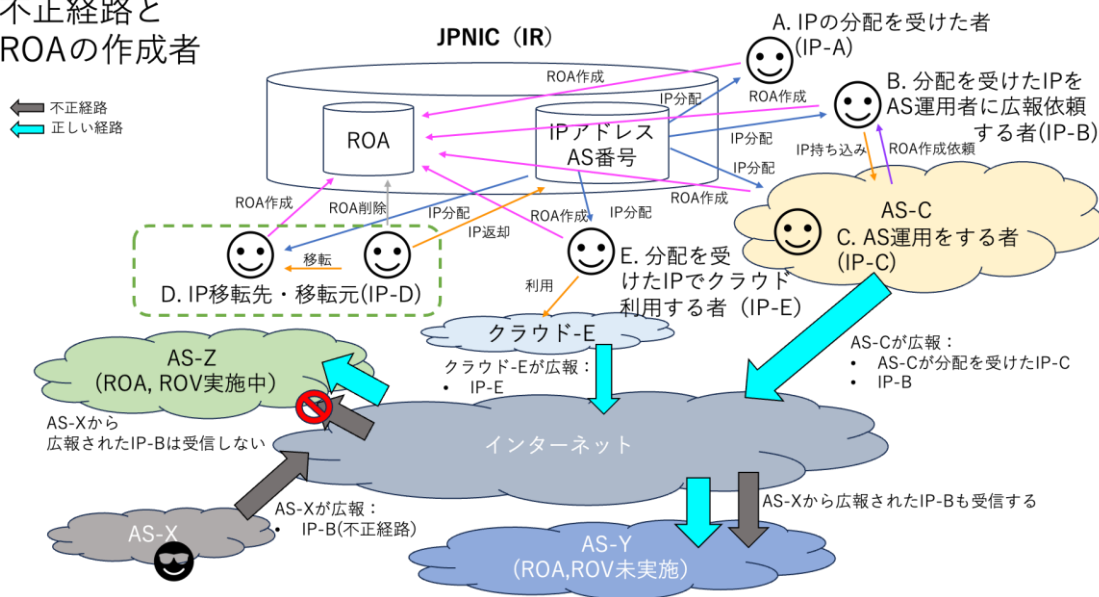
不正経路と
ROAの作成者

不正経路
正しい経路

JPNIC（IR）

ROA

IPアドレス
AS番号

A. IPの分配を受けた者
(IP-A)

B. 分配を受けたIPを
AS運用者に広報依頼
する者(IP-B)

ROA作成
IP分配
ROA作成
IP分配
IP分配
IP持ち込み
ROA作成依頼
ROA作成
ROA作成
ROA削除
IP分配
IP返却
ROA作成
IP分配

AS-C
C. AS運用をする者
(IP-C)

移転
D. IP移転先・移転元(IP-D)

E. 分配を受
けたIPでクラウド
利用する者（IP-E)

利用

クラウド-E

AS-Z
（ROA, ROV実施中）

AS-Xから
広報されたIP-Bは受信しない

クラウド-Eが広報：
• IP-E

AS-Cが広報：
• AS-Cが分配を受けたIP-C
• IP-B

インターネット

AS-Xから広報されたIP-Bも受信する

AS-X

AS-Xが広報：
• IP-B(不正経路)

AS-Y
(ROA,ROV未実施)